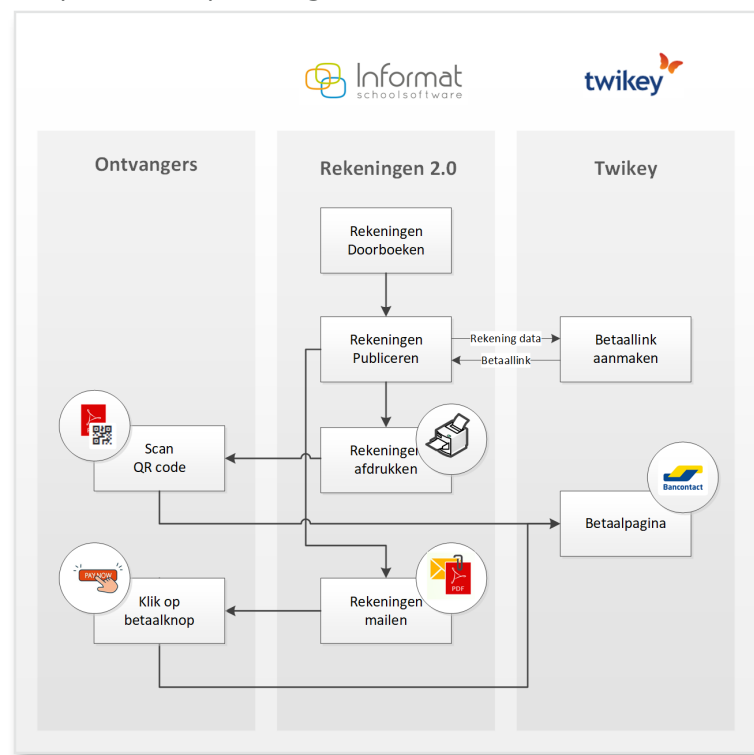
Informat
schoolsoftware

twikey

Ontvangers

Rekeningen 2.0

Twikey

Rekeningen Doorboeken

Rekeningen Publiceren

Rekening data

Betaallink

Betaallink aanmaken

Scan QR code

Rekeningen afdrukken

Bancontact

Betaalpagina

PAY NOW

Klik op betaalknop

PDF

Rekeningen mailen